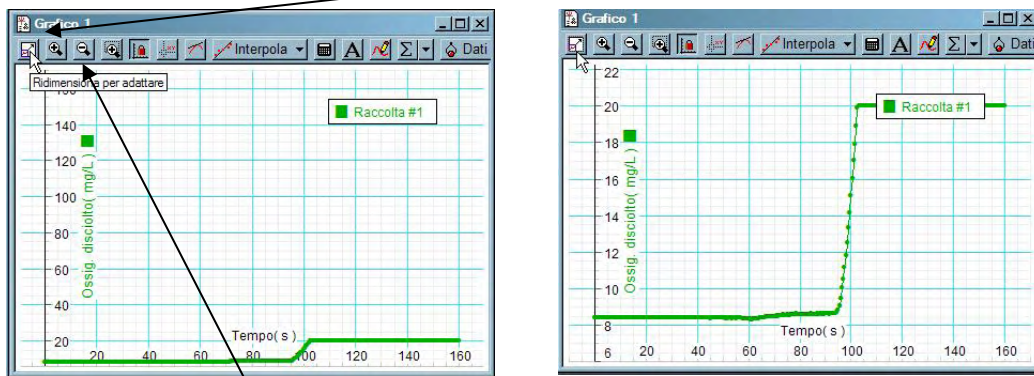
Grafico 1

Interpola

Dati

Ridimensiona per adattare

Raccolta #1

Ossig. disciolto( mg/L )

140

120

100

80

60

40

20

Tempo( s )

20 40 60 80 100 120 140 160

Grafico 1

Interpola

Dati

Raccolta #1

Ossig. disciolto( mg/L )

22

20

18

16

14

12

10

8

6

Tempo( s )

20 40 60 80 100 120 140 160